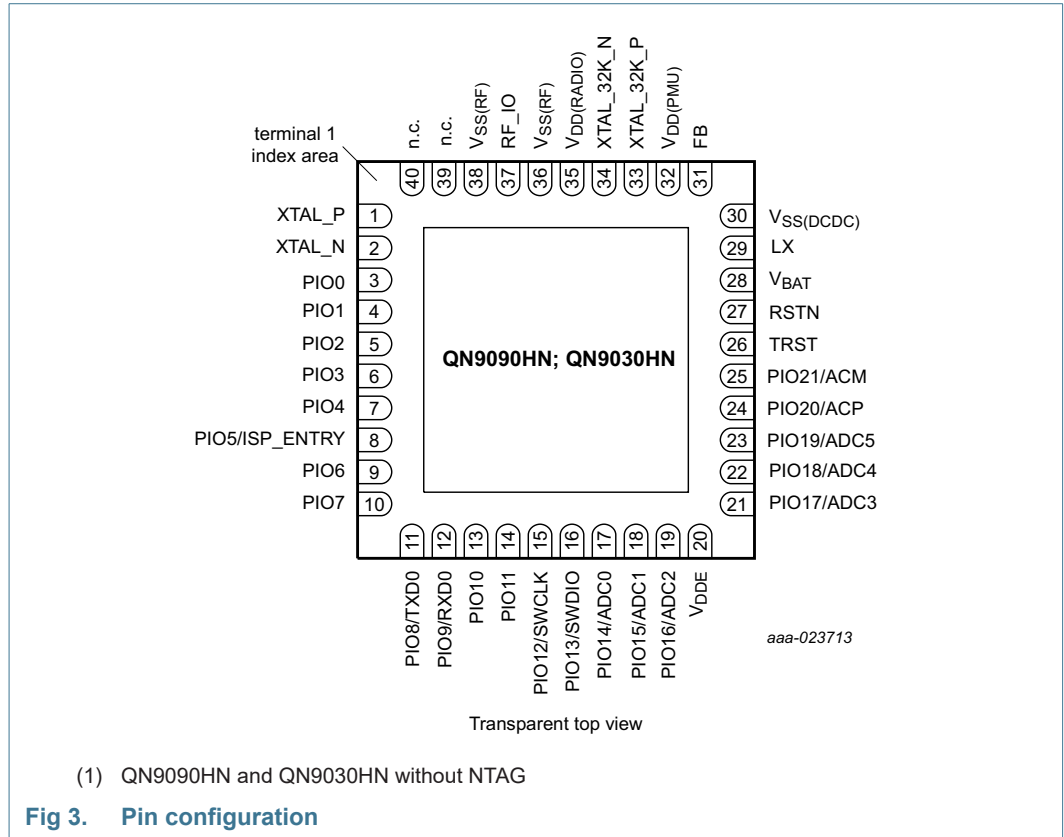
terminal 1 index area

n.c. 40
n.c. 39
$V_{SS(RF)}$ 38
RF_IO 37
$V_{SS(RF)}$ 36
$V_{DD(RADIO)}$ 35
XTAL_32K_N 34
XTAL_32K_P 33
$V_{DD(PMU)}$ 32
FB 31

XTAL_P 1
XTAL_N 2
PIO0 3
PIO1 4
PIO2 5
PIO3 6
PIO4 7
PIO5/ISP_ENTRY 8
PIO6 9
PIO7 10

30 $V_{SS(DCDC)}$
29 LX
28 $V_{BAT}$
27 RSTN
26 TRST
25 PIO21/ACM
24 PIO20/ACP
23 PIO19/ADC5
22 PIO18/ADC4
21 PIO17/ADC3

QN9090HN; QN9030HN

11 PIO8/TXD0
12 PIO9/RXD0
13 PIO10
14 PIO11
15 PIO12/SWCLK
16 PIO13/SWDIO
17 PIO14/ADC0
18 PIO15/ADC1
19 PIO16/ADC2
20 $V_{DDE}$

aaa-023713

Transparent top view

(1) QN9090HN and QN9030HN without NTAG

Fig 3. Pin configuration